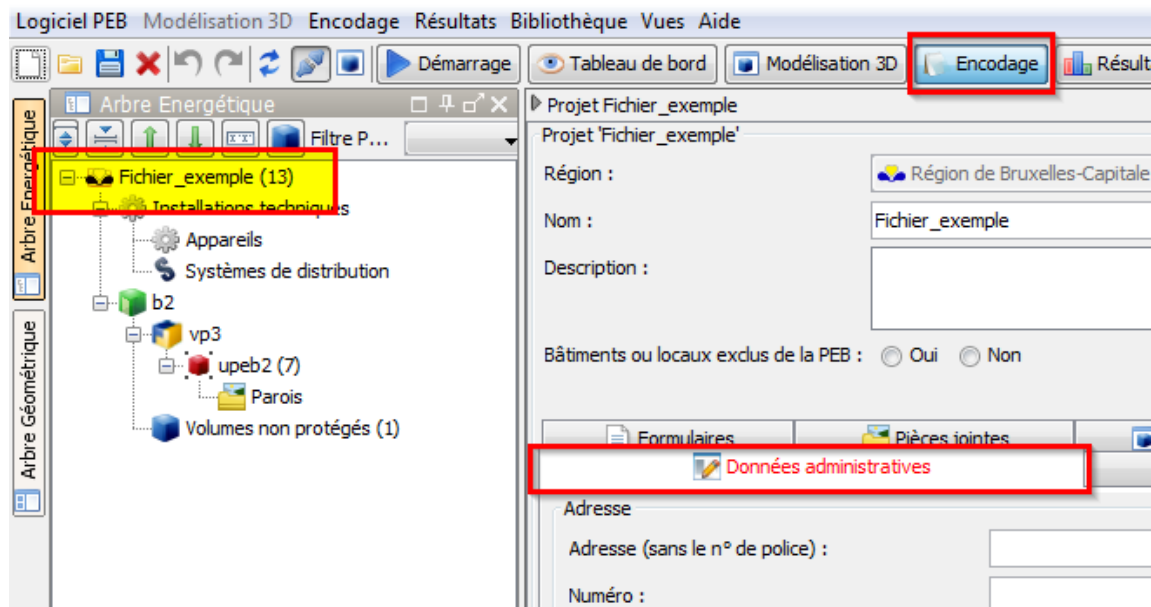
Logiciel PEB Modélisation 3D Encodage Résultats Bibliothèque Vues Aide

Démarrage Tableau de bord Modélisation 3D Encodage Résult

Arbre Energétique

Arbre Energétique

Arbre Géométrique

Filtre P...

Fichier_exemple (13)
Installations techniques
Appareils
Systèmes de distribution
b2
vp3
upeb2 (7)
Parois
Volumes non protégés (1)

Projet Fichier_exemple

Projet 'Fichier_exemple'

Région : Région de Bruxelles-Capitale

Nom : Fichier_exemple

Description :

Bâtiments ou locaux exclus de la PEB : Oui Non

Formulaires Pièces jointes

Données administratives

Adresse

Adresse (sans le n° de police) :

Numéro :